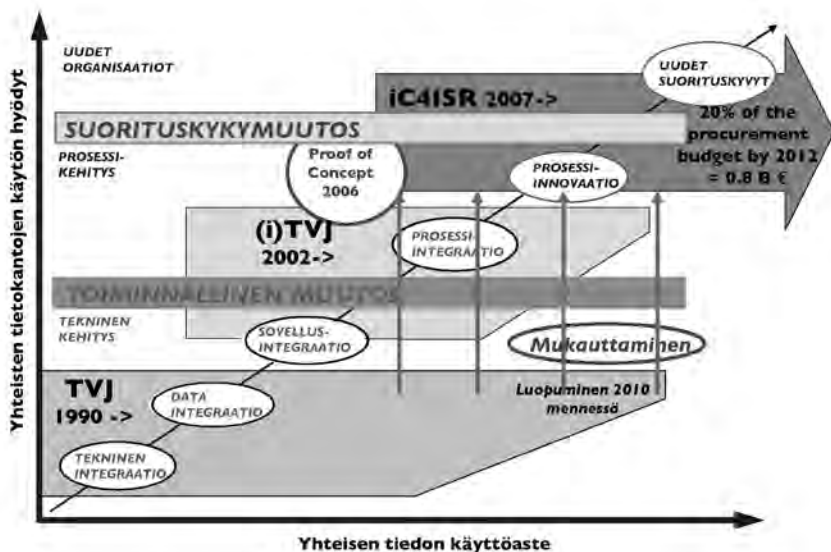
Yhteisten tietokantojen käytön hyödyt

UUDET ORGANISAATIOT

UUDET SUORITUSKYVYT

iC4ISR 2007->

SUORITUSKYKYMUUTOS

20% of the procurement budget by 2012 = 0.8 B €

PROSESSI-KEHITYS

Proof of Concept 2006

PROSESSI-INNOVAATIO

(i)TVJ 2002->

PROSESSI-INTEGRAATIO

TOIMINNALLINEN MUUTOS

TEKNINEN KEHITYS

SOVELLUS-INTEGRAATIO

Mukauttaminen

TVJ 1990 ->

DATA INTEGRAATIO

Luopuminen 2010 mennessä

TEKNINEN INTEGRAATIO

Yhteisen tiedon käyttöaste